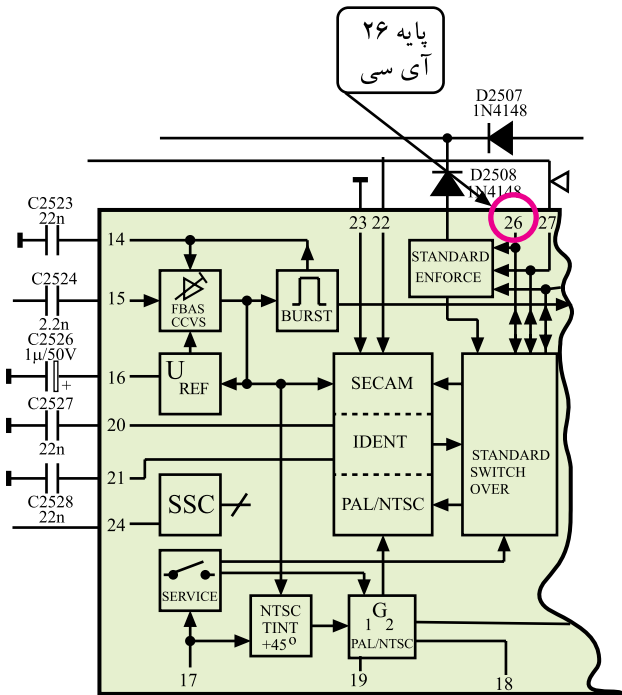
پایه ۲۶
آی سی

D2507
1N4148

D2508
1N4148

C2523
22n

C2524
2.2n

C2526
1µ/50V
+

C2527
22n

C2528
22n

23 22

26 27

14

15

16

20

21

24

FBAS
CCVS

BURST

STANDARD
ENFORCE

U
REF

SECAM

IDENT

PAL/NTSC

STANDARD
SWITCH
OVER

SSC

SERVICE

NTSC
TINT
+45°

G
1 2
PAL/NTSC

17

19

18